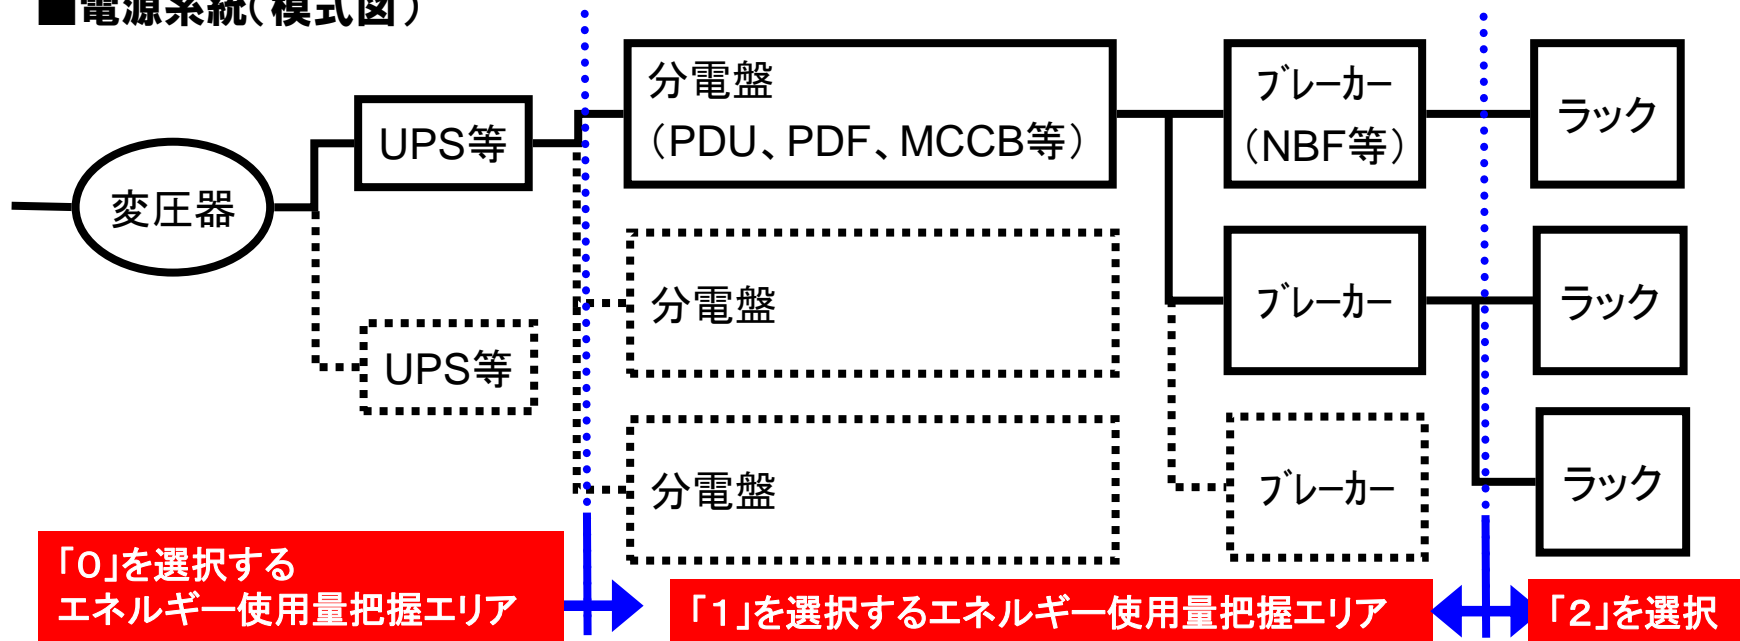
■電源系統（模式図）

変圧器

UPS等

UPS等

分電盤
（PDU、PDF、MCCB等）

分電盤

分電盤

ブレーカー
（NBF等）

ブレーカー

ブレーカー

ラック

ラック

ラック

「0」を選択する
エネルギー使用量把握エリア

「1」を選択するエネルギー使用量把握エリア

「2」を選択